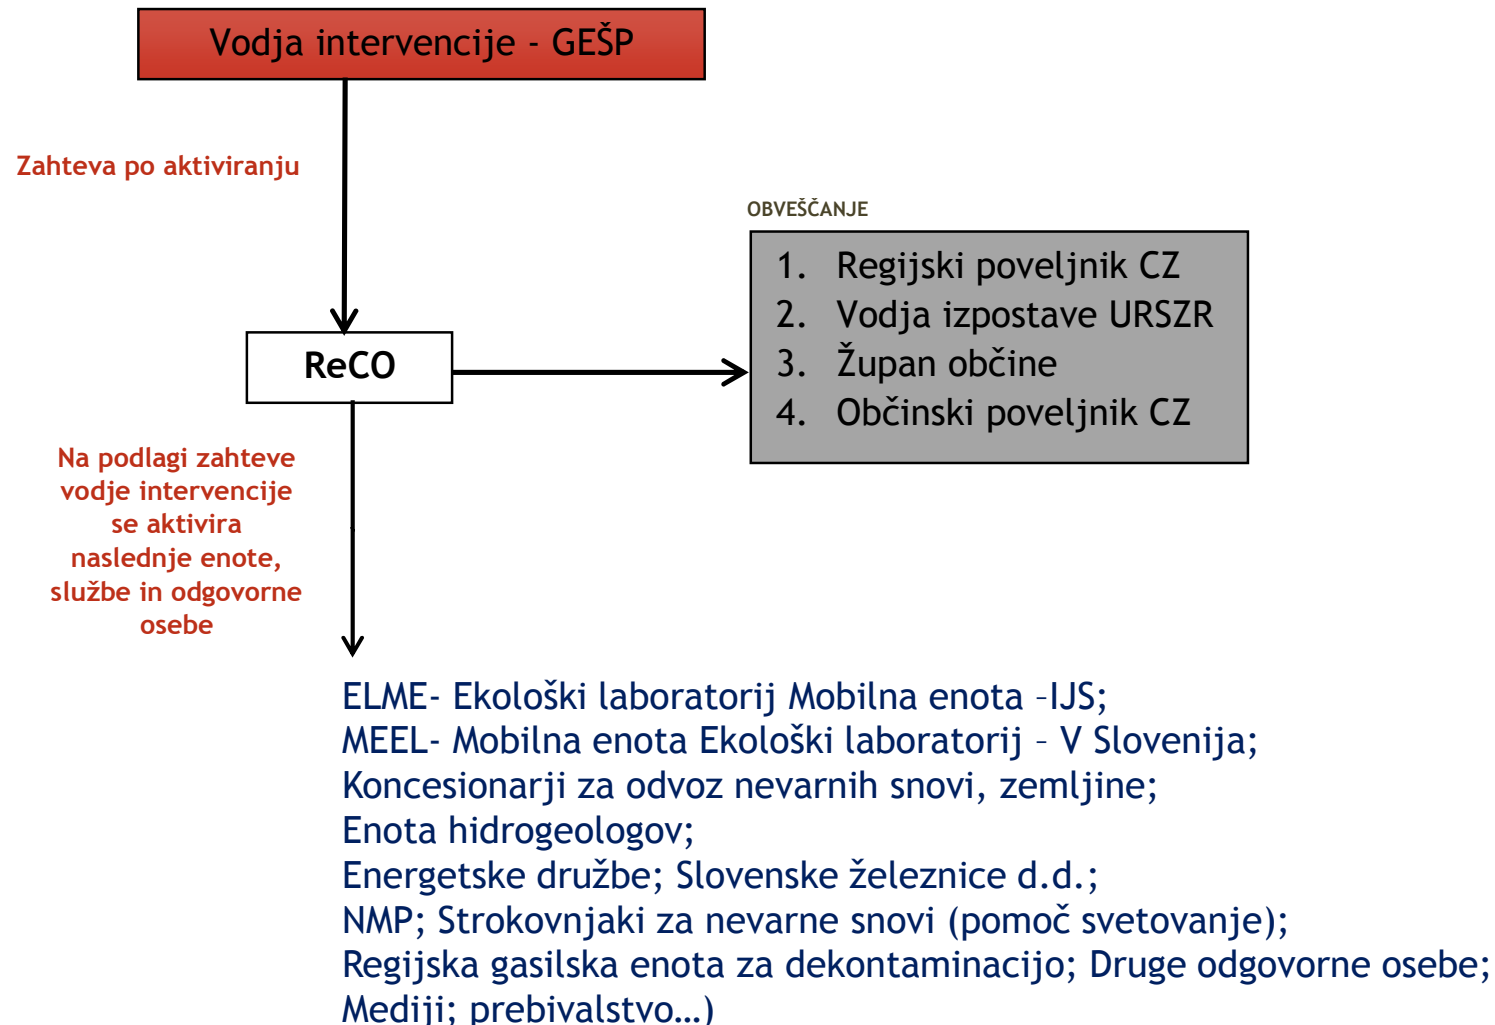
Vodja intervencije - GEŠP

Zahteva po aktiviranju

OBVEŠČANJE

1. Regijski poveljnik CZ
2. Vodja izpostave URSZR
3. Župan občine
4. Občinski poveljnik CZ

ReCO

Na podlagi zahteve vodje intervencije se aktivira naslednje enote, službe in odgovorne osebe

ELME- Ekološki laboratorij Mobilna enota –IJS;
MEEL- Mobilna enota Ekološki laboratorij – V Slovenija;
Koncesionarji za odvoz nevarnih snovi, zemljine;
Enota hidrogeologov;
Energetske družbe; Slovenske železnice d.d.;
NMP; Strokovnjaki za nevarne snovi (pomoč svetovanje);
Regijska gasilska enota za dekontaminacijo; Druge odgovorne osebe;
Mediji; prebivalstvo…)